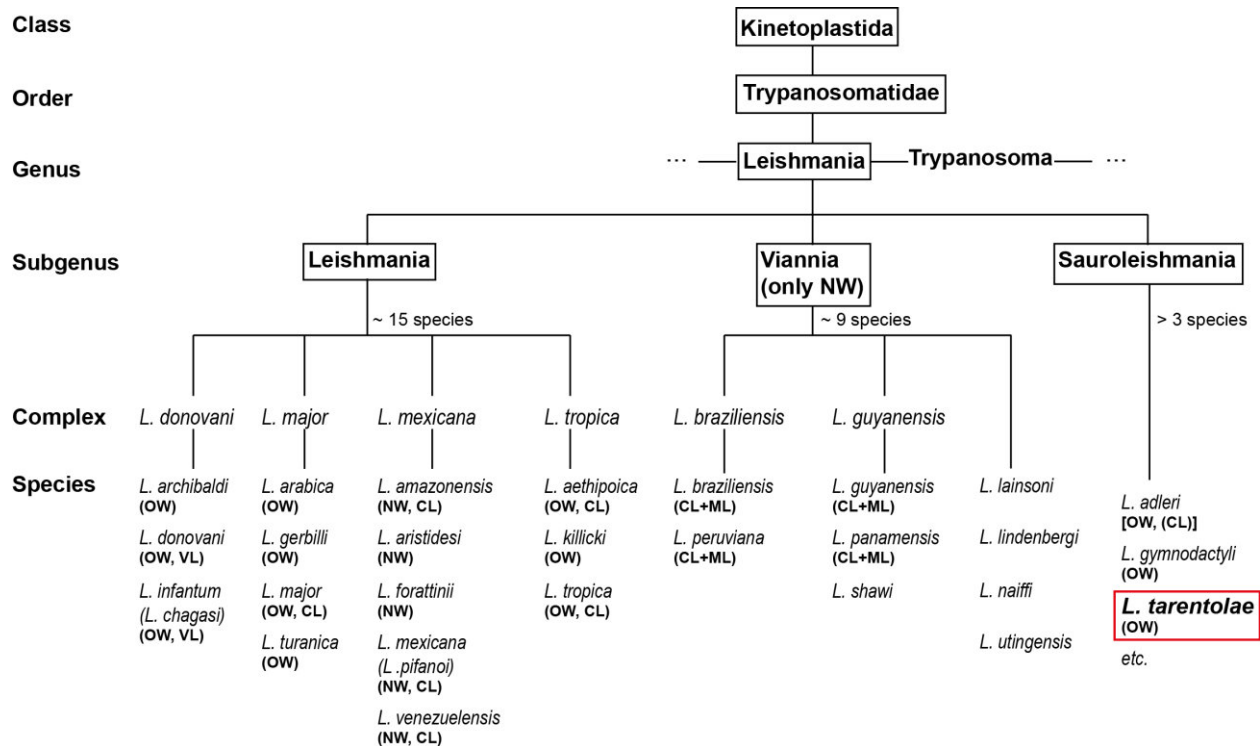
Class
Kinetoplastida

Order
Trypanosomatidae

Genus
... Leishmania Trypanosoma ...

Subgenus
Leishmania
Viannia (only NW)
Sauroleishmania

~ 15 species
~ 9 species
> 3 species

Complex
L. donovani
L. major
L. mexicana
L. tropica
L. braziliensis
L. guyanensis

Species
L. archibaldi (OW)
L. donovani (OW, VL)
L. infantum (L. chagasi) (OW, VL)

L. arabica (OW)
L. gerbilli (OW)
L. major (OW, CL)
L. turanica (OW)

L. amazonensis (NW, CL)
L. aristidesi (NW)
L. forattinii (NW)
L. mexicana (L .pifanoi) (NW, CL)
L. venezuelensis (NW, CL)

L. aethipoica (OW, CL)
L. killicki (OW)
L. tropica (OW, CL)

L. braziliensis (CL+ML)
L. peruviana (CL+ML)

L. guyanensis (CL+ML)
L. panamensis (CL+ML)
L. shawi

L. lainsoni
L. lindenbergi
L. naiffi
L. utingensis

L. adleri [OW, (CL)]
L. gymnodactyli (OW)
L. tarentolae (OW)
etc.